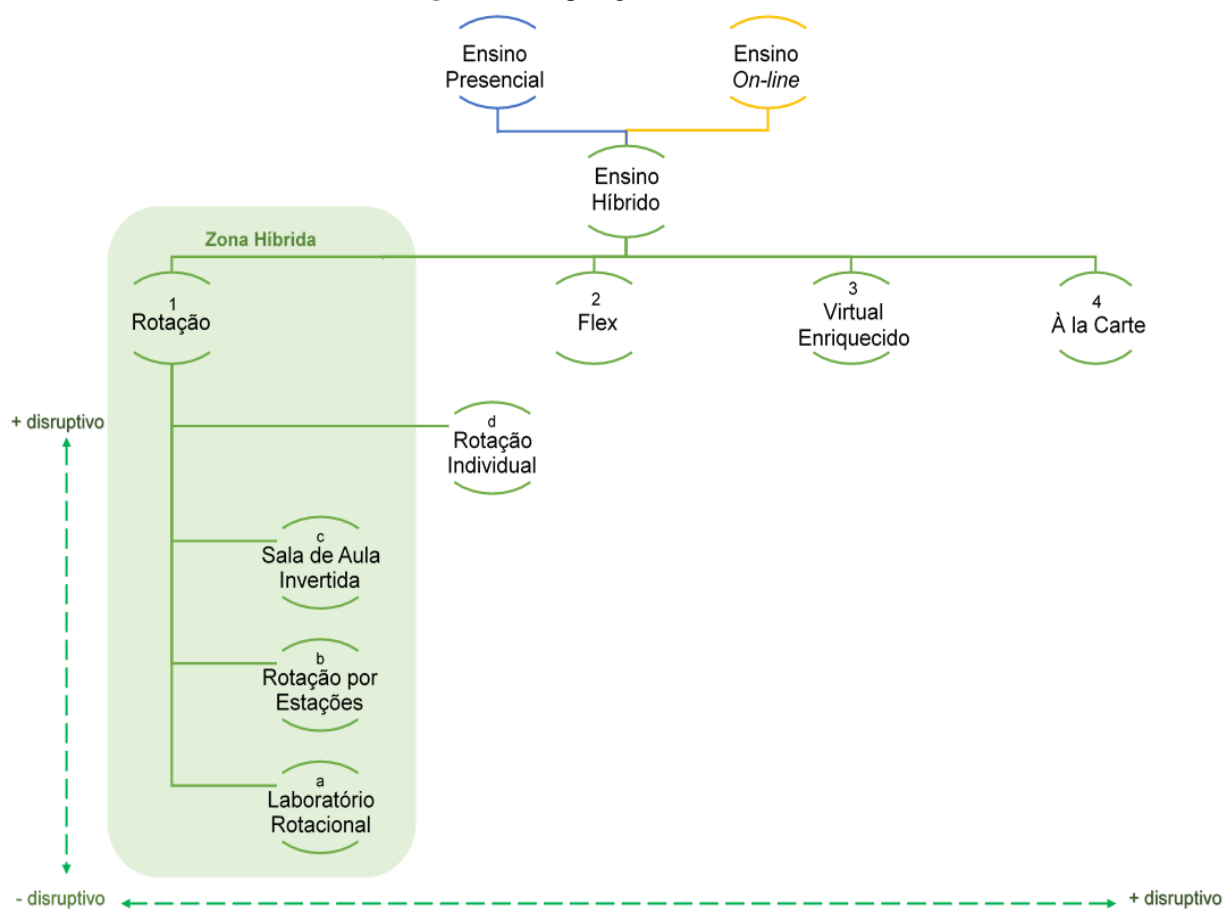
Ensino Presencial

Ensino *On-line*

Ensino Híbrido

Zona Híbrida

1
Rotação

2
Flex

3
Virtual Enriquecido

4
À la Carte

+ disruptivo

d
Rotação Individual

c
Sala de Aula Invertida

b
Rotação por Estações

a
Laboratório Rotacional

- disruptivo

+ disruptivo